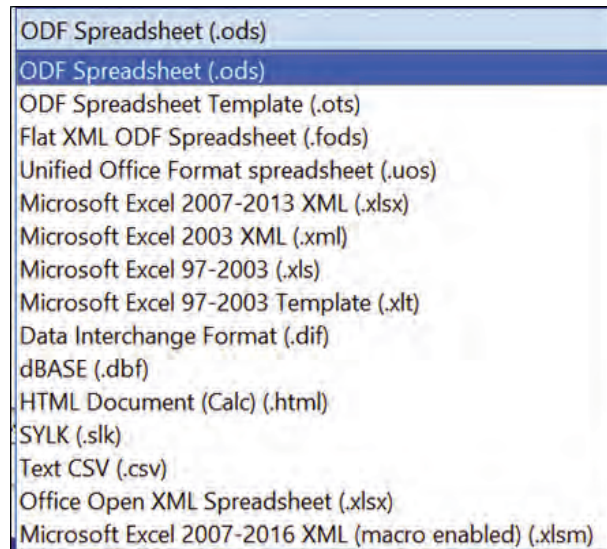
ODF Spreadsheet (.ods)
ODF Spreadsheet (.ods)
ODF Spreadsheet Template (.ots)
Flat XML ODF Spreadsheet (.fods)
Unified Office Format spreadsheet (.uos)
Microsoft Excel 2007-2013 XML (.xlsx)
Microsoft Excel 2003 XML (.xml)
Microsoft Excel 97-2003 (.xls)
Microsoft Excel 97-2003 Template (.xlt)
Data Interchange Format (.dif)
dBASE (.dbf)
HTML Document (Calc) (.html)
SYLK (.slk)
Text CSV (.csv)
Office Open XML Spreadsheet (.xlsx)
Microsoft Excel 2007-2016 XML (macro enabled) (.xlsm)